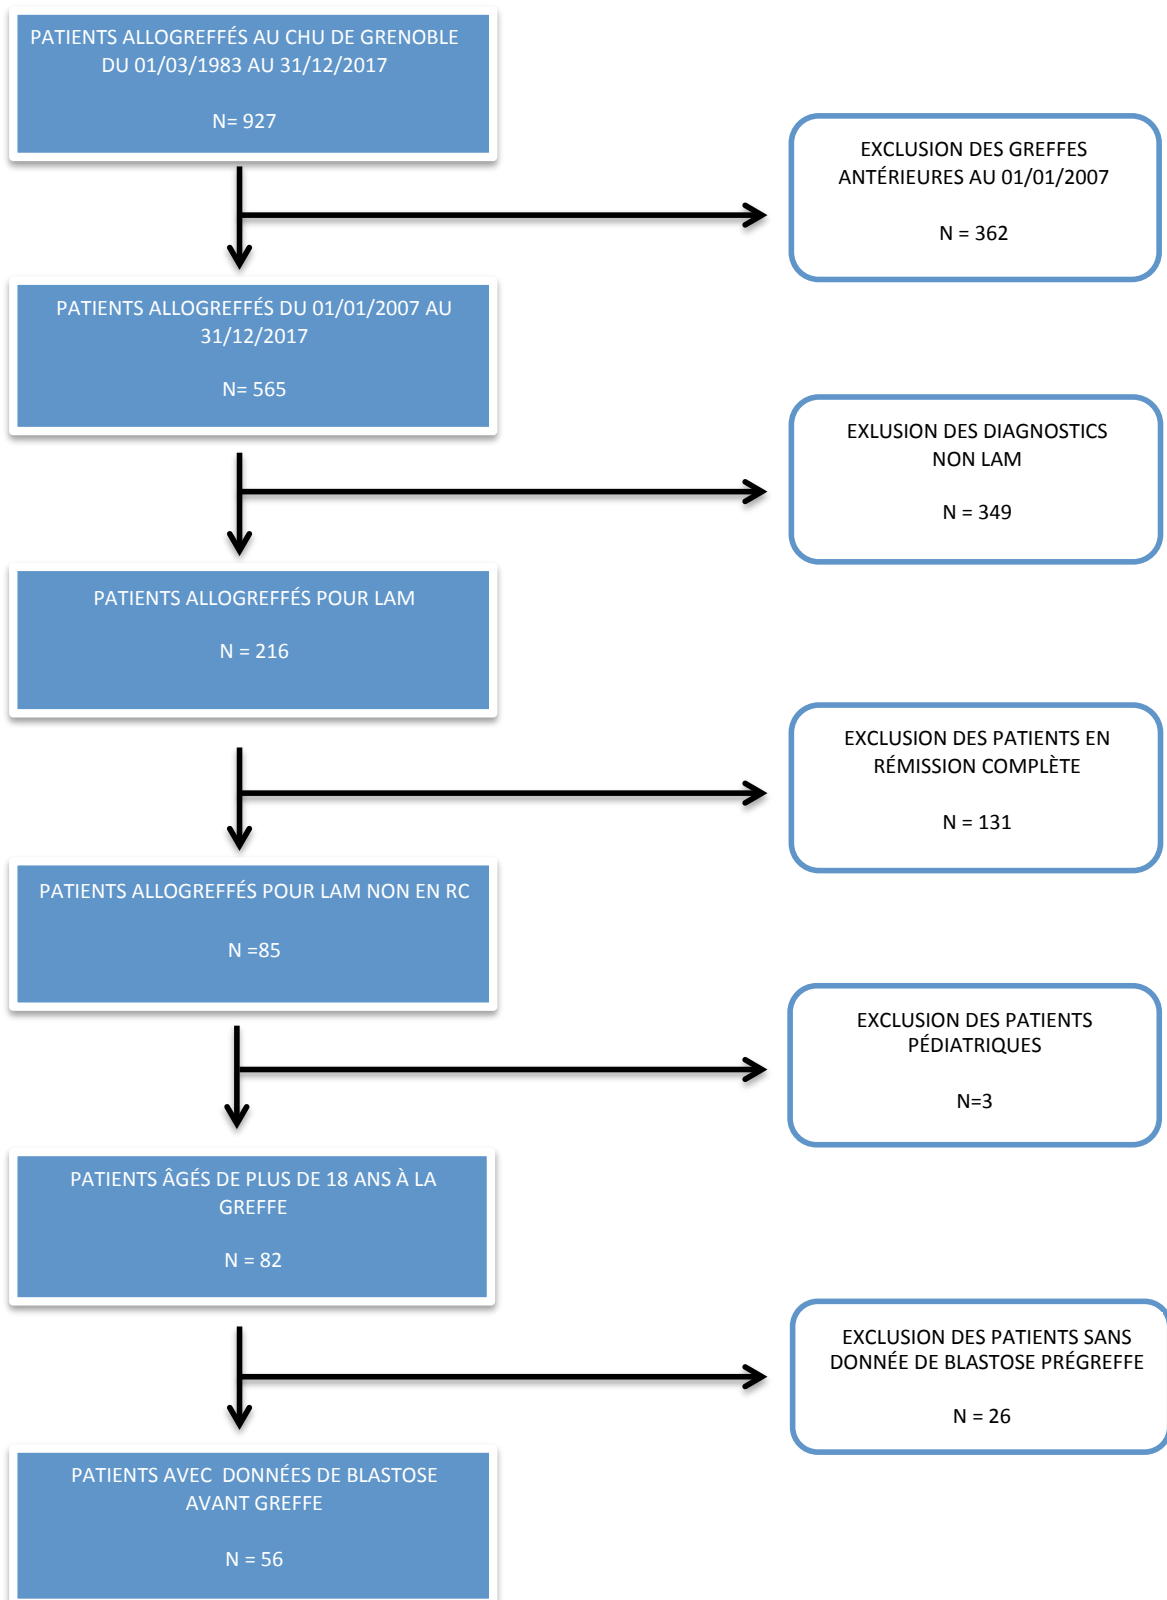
PATIENTS ALLOGREFFÉS AU CHU DE GRENOBLE DU 01/03/1983 AU 31/12/2017

N= 927

EXCLUSION DES GREFFES ANTÉRIEURES AU 01/01/2007

N = 362

PATIENTS ALLOGREFFÉS DU 01/01/2007 AU 31/12/2017

N= 565

EXLUSION DES DIAGNOSTICS NON LAM

N = 349

PATIENTS ALLOGREFFÉS POUR LAM

N = 216

EXCLUSION DES PATIENTS EN RÉMISSION COMPLÈTE

N = 131

PATIENTS ALLOGREFFÉS POUR LAM NON EN RC

N =85

EXCLUSION DES PATIENTS PÉDIATRIQUES

N=3

PATIENTS ÂGÉS DE PLUS DE 18 ANS À LA GREFFE

N = 82

EXCLUSION DES PATIENTS SANS DONNÉE DE BLASTOSE PRÉGREFFE

N = 26

PATIENTS AVEC DONNÉES DE BLASTOSE AVANT GREFFE

N = 56